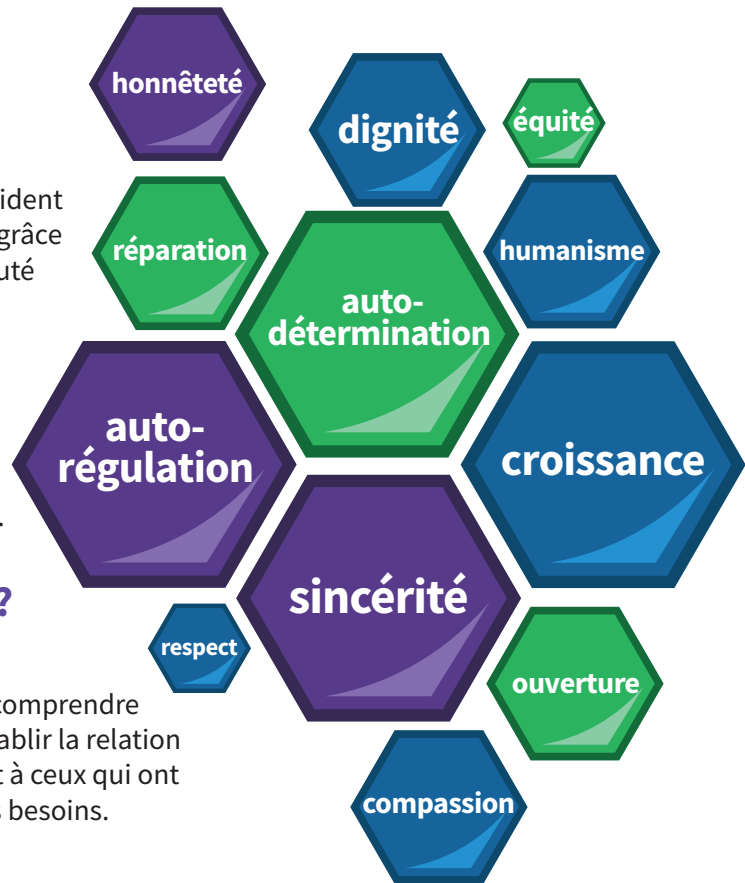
ident
grâce
uté

.

?

comprendre
ablir la relation
t à ceux qui ont
s besoins.

honnêteté

dignité

équité

réparation

humanisme

auto-détermination

auto-régulation

croissance

sincérité

respect

ouverture

compassion